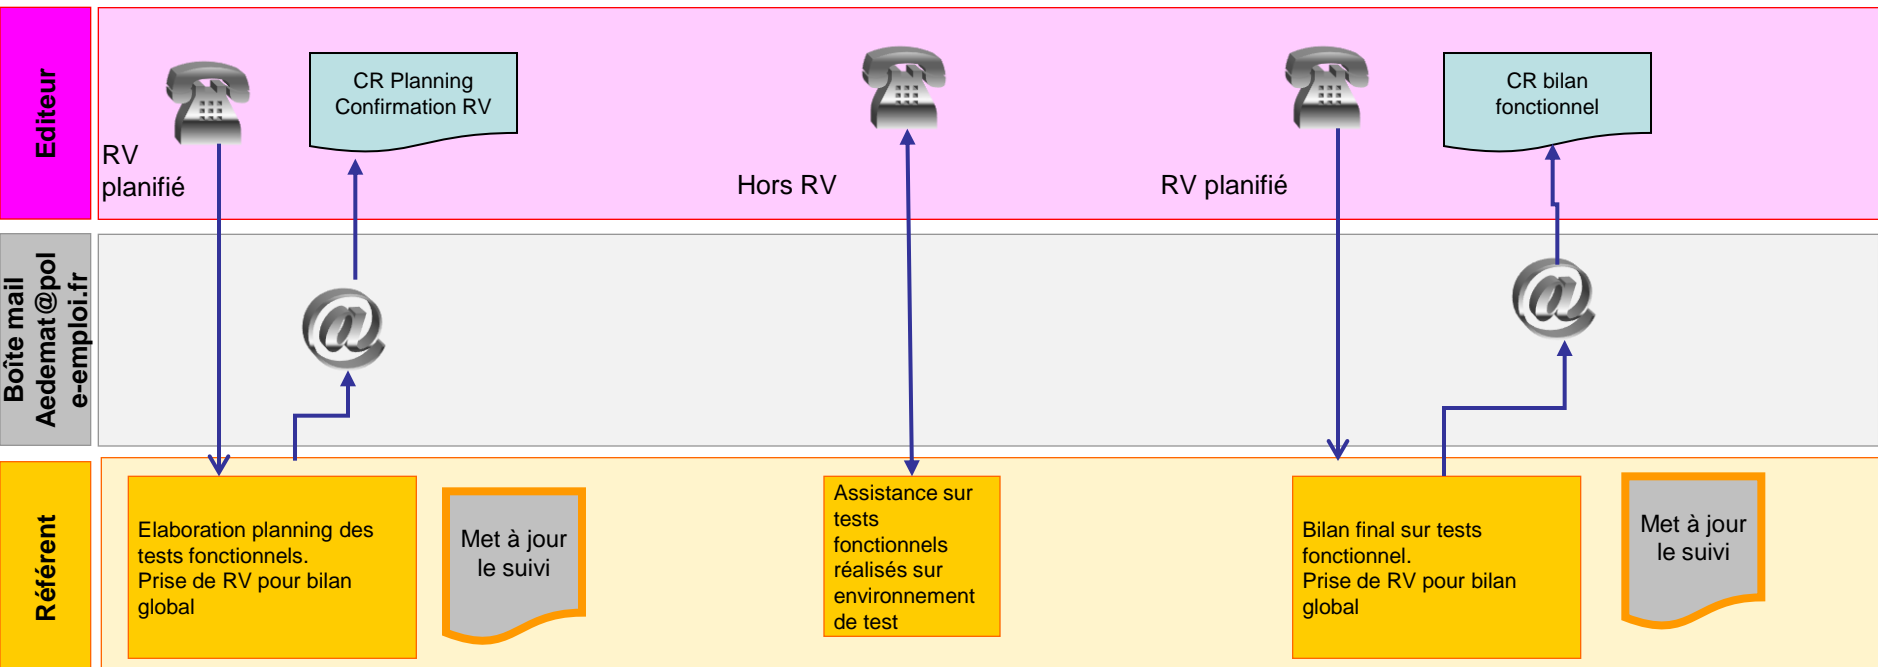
Editeur

RV planifié

CR Planning Confirmation RV

Hors RV

RV planifié

CR bilan fonctionnel

Boîte mail Aedemat@pol e-emploi.fr

Référent

Elaboration planning des tests fonctionnels.
Prise de RV pour bilan global

Met à jour le suivi

Assistance sur tests fonctionnels réalisés sur environnement de test

Bilan final sur tests fonctionnel.
Prise de RV pour bilan global

Met à jour le suivi